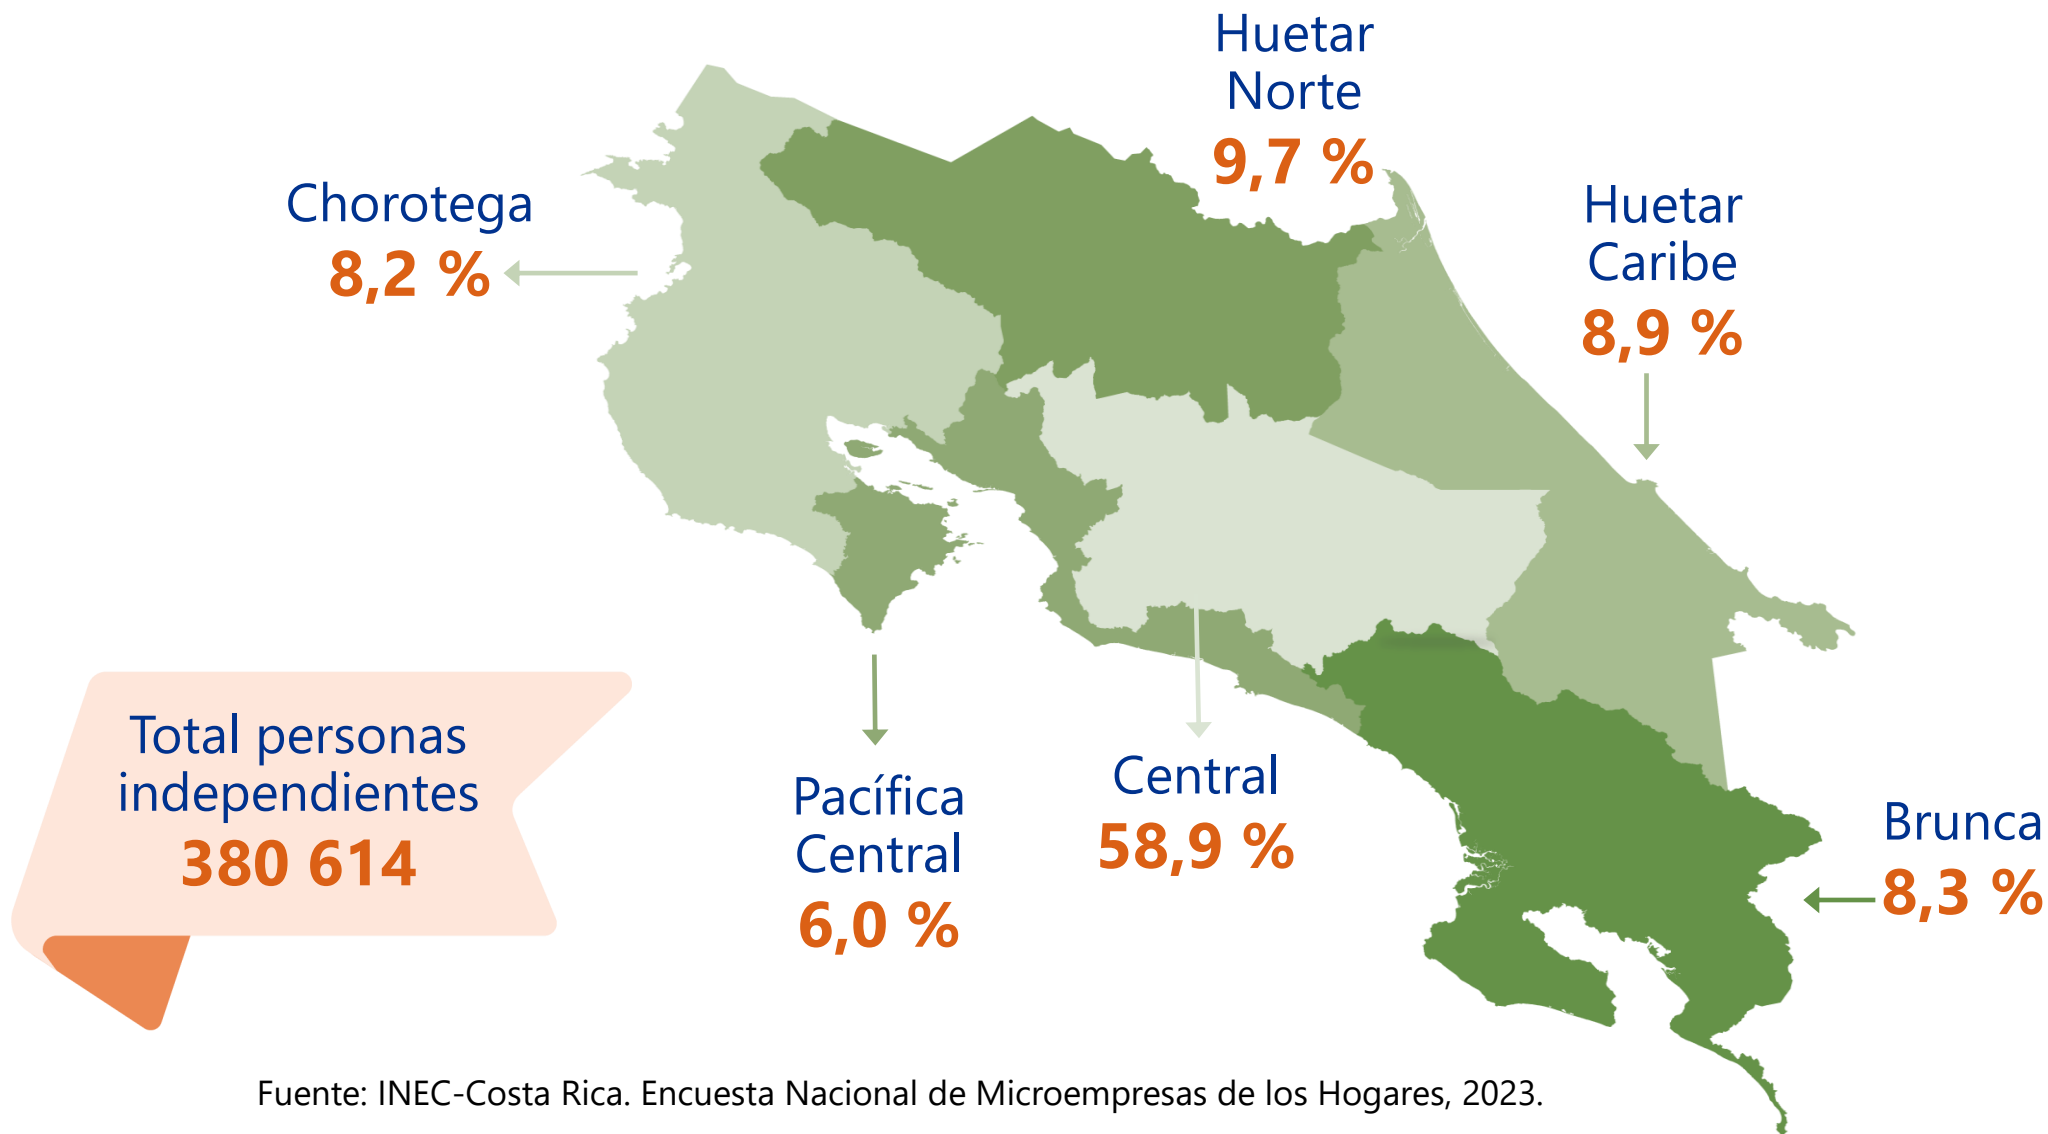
Huetar Norte
9,7 %

Chorotega
8,2 %

Huetar Caribe
8,9 %

Total personas independientes
380 614

Pacífica Central
6,0 %

Central
58,9 %

Brunca
8,3 %

Fuente: INEC-Costa Rica. Encuesta Nacional de Microempresas de los Hogares, 2023.